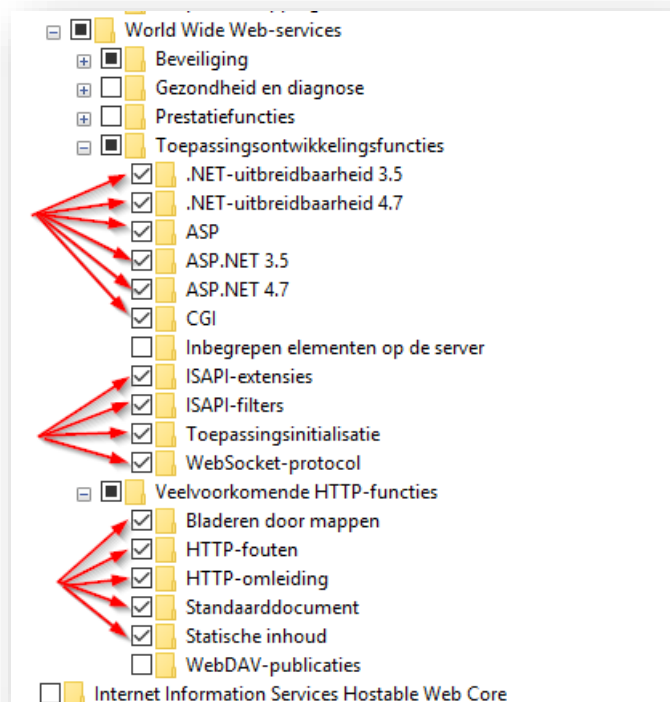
World Wide Web-services
Beveiliging
Gezondheid en diagnose
Prestatiefuncties
Toepassingsontwikkelingsfuncties
.NET-uitbreidbaarheid 3.5
.NET-uitbreidbaarheid 4.7
ASP
ASP.NET 3.5
ASP.NET 4.7
CGI
Inbegrepen elementen op de server
ISAPI-extensies
ISAPI-filters
Toepassingsinitialisatie
WebSocket-protocol
Veelvoorkomende HTTP-functies
Bladeren door mappen
HTTP-fouten
HTTP-omleiding
Standaarddocument
Statische inhoud
WebDAV-publicaties
Internet Information Services Hostable Web Core